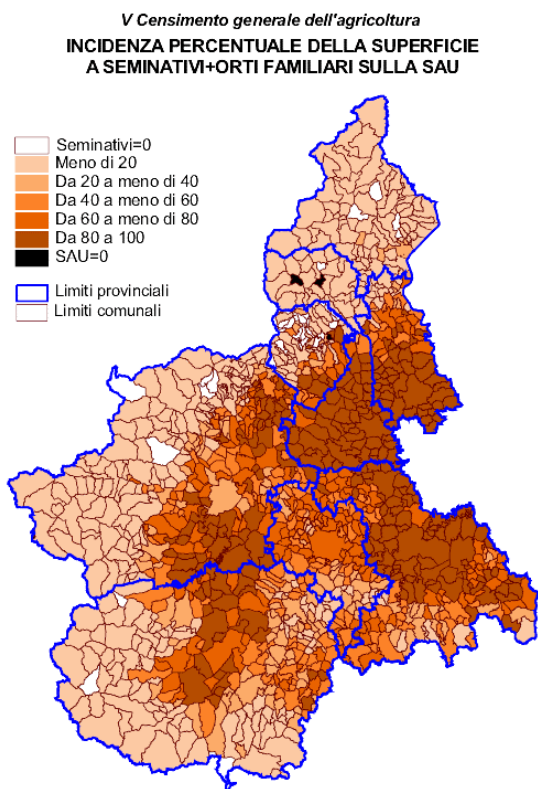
V Censimento generale dell'agricoltura

INCIDENZA PERCENTUALE DELLA SUPERFICIE A SEMINATIVI+ORTI FAMILIARI SULLA SAU

Seminativi=0
Meno di 20
Da 20 a meno di 40
Da 40 a meno di 60
Da 60 a meno di 80
Da 80 a 100
SAU=0

Limiti provinciali
Limiti comunali